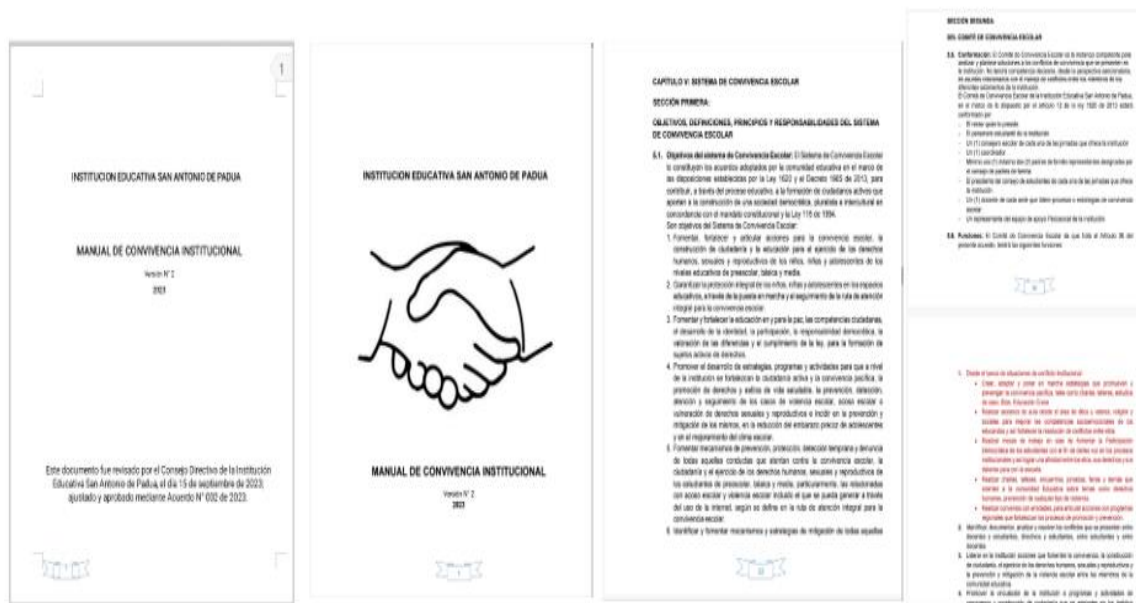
1

INSTITUCION EDUCATIVA SAN ANTONIO DE PADUA

MANUAL DE CONVIVENCIA INSTITUCIONAL

Versión N° 2

2023

Este documento fue revisado por el Consejo Directivo de la Institución Educativa San Antonio de Padua, el día 15 de septiembre de 2023; ajustado y aprobado mediante Acuerdo N° 002 de 2023.

INSTITUCION EDUCATIVA SAN ANTONIO DE PADUA

MANUAL DE CONVIVENCIA INSTITUCIONAL

Versión N° 2

2023

1

CAPÍTULO V: SISTEMA DE CONVIVENCIA ESCOLAR

SECCIÓN PRIMERA:

OBJETIVOS, DEFINICIONES, PRINCIPIOS Y RESPONSABILIDADES DEL SISTEMA DE CONVIVENCIA ESCOLAR

5.1. Objetivos del sistema de Convivencia Escolar: El Sistema de Convivencia Escolar lo constituyen los acuerdos adoptados por la comunidad educativa en el marco de las disposiciones establecidas por la Ley 1620 y el Decreto 1965 de 2013, para contribuir, a través del proceso educativo, a la formación de ciudadanos activos que aporten a la construcción de una sociedad democrática, pluralista e intercultural en concordancia con el mandato constitucional y la Ley 115 de 1994.
Son objetivos del Sistema de Convivencia Escolar:
1. Fomentar, fortalecer y articular acciones para la convivencia escolar, la construcción de ciudadanía y la educación para el ejercicio de los derechos humanos, sexuales y reproductivos de los niños, niñas y adolescentes de los niveles educativos de preescolar, básica y media.
2. Garantizar la protección integral de los niños, niñas y adolescentes en los espacios educativos, a través de la puesta en marcha y el seguimiento de la ruta de atención integral para la convivencia escolar.
3. Fomentar y fortalecer la educación en y para la paz, las competencias ciudadanas, el desarrollo de la identidad, la participación, la responsabilidad democrática, la valoración de las diferencias y el cumplimiento de la ley, para la formación de sujetos activos de derechos.
4. Promover el desarrollo de estrategias, programas y actividades para que a nivel de la institución se fortalezcan la ciudadanía activa y la convivencia pacífica, la promoción de derechos y estilos de vida saludable, la prevención, detección, atención y seguimiento de los casos de violencia escolar, acoso escolar o vulneración de derechos sexuales y reproductivos e incidir en la prevención y mitigación de los mismos, en la reducción del embarazo precoz de adolescentes y en el mejoramiento del clima escolar.
5. Fomentar mecanismos de prevención, protección, detección temprana y denuncia de todas aquellas conductas que atentan contra la convivencia escolar, la ciudadanía y el ejercicio de los derechos humanos, sexuales y reproductivos de los estudiantes de preescolar, básica y media, particularmente, las relacionadas con acoso escolar y violencia escolar incluido el que se pueda generar a través del uso de la internet, según se defina en la ruta de atención integral para la convivencia escolar.
6. Identificar y fomentar mecanismos y estrategias de mitigación de todas aquellas

22

SECCIÓN SEGUNDA:

DEL COMITÉ DE CONVIVENCIA ESCOLAR

5.5. Conformación: El Comité de Convivencia Escolar es la instancia competente para analizar y plantear soluciones a los conflictos de convivencia que se presenten en la institución. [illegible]
El Comité de Convivencia Escolar de la Institución Educativa San Antonio de Padua, en el marco de lo dispuesto por el artículo 12 de la ley 1620 de 2013 estará conformado por:
- El rector quien lo preside
- El personero estudiantil de la institución
- Un (1) consejero escolar de cada una de las jornadas que ofrece la institución
- Un (1) coordinador
- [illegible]
- El presidente del consejo de estudiantes de cada una de las jornadas que ofrece la institución
- Un (1) docente de cada sede que lidere procesos o estrategias de convivencia escolar
- Un representante del equipo de apoyo Psicosocial de la institución

5.6. Funciones: El Comité de Convivencia Escolar de que trata el Artículo 86 del presente acuerdo, tendrá las siguientes funciones:

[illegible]

1. Desde el marco de situaciones de conflicto institucional:
• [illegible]
• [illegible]
• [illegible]
• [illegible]
• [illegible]
2. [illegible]
3. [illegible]
4. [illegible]